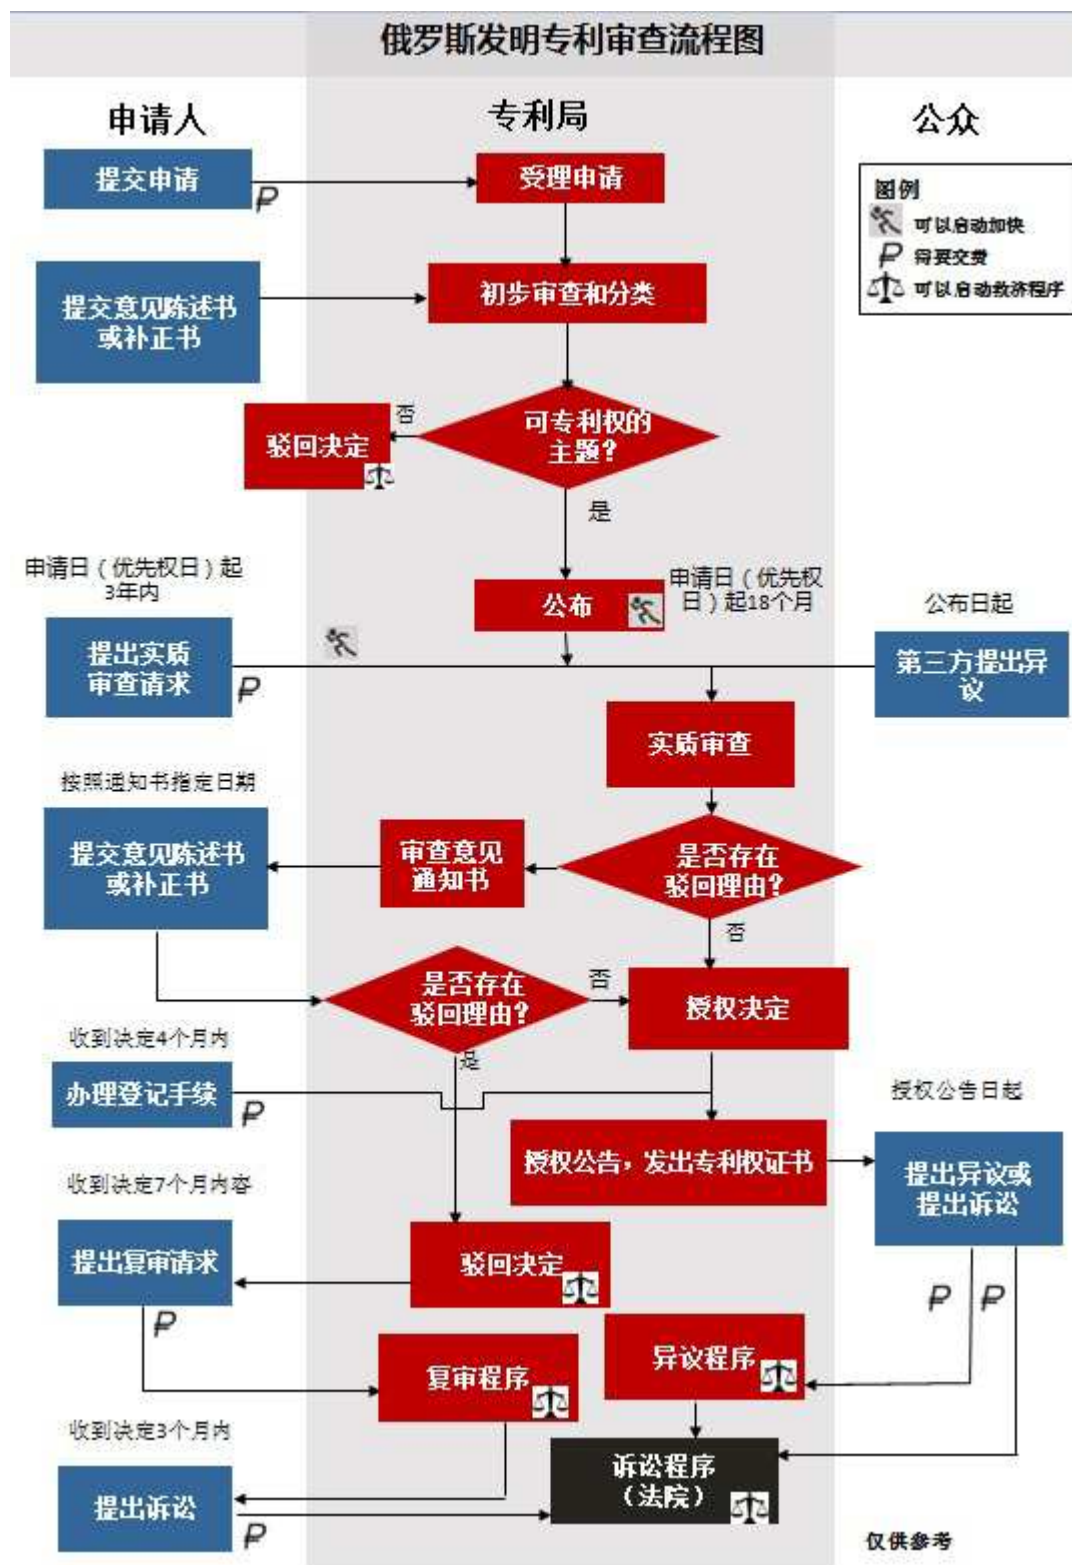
俄罗斯发明专利审查流程图

申请人

专利局

公众

图例
可以启动加快
₽ 需要交费
可以启动救济程序

提交申请 ₽

受理申请

提交意见陈述书或补正书

初步审查和分类

否

驳回决定

可专利权的主题?

是

申请日（优先权日）起3年内

公布

申请日（优先权日）起18个月

公布日起

提出实质审查请求 ₽

第三方提出异议

实质审查

按照通知书指定日期

提交意见陈述书或补正书

审查意见通知书

是否存在驳回理由?

否

是否存在驳回理由?

否

授权决定

是

收到决定4个月内

办理登记手续 ₽

授权公告日起

授权公告，发出专利权证书

提出异议或提出诉讼

收到决定7个月内容

提出复审请求

驳回决定

₽

₽ ₽

复审程序

异议程序

收到决定3个月内

提出诉讼 ₽

诉讼程序（法院）

仅供参考